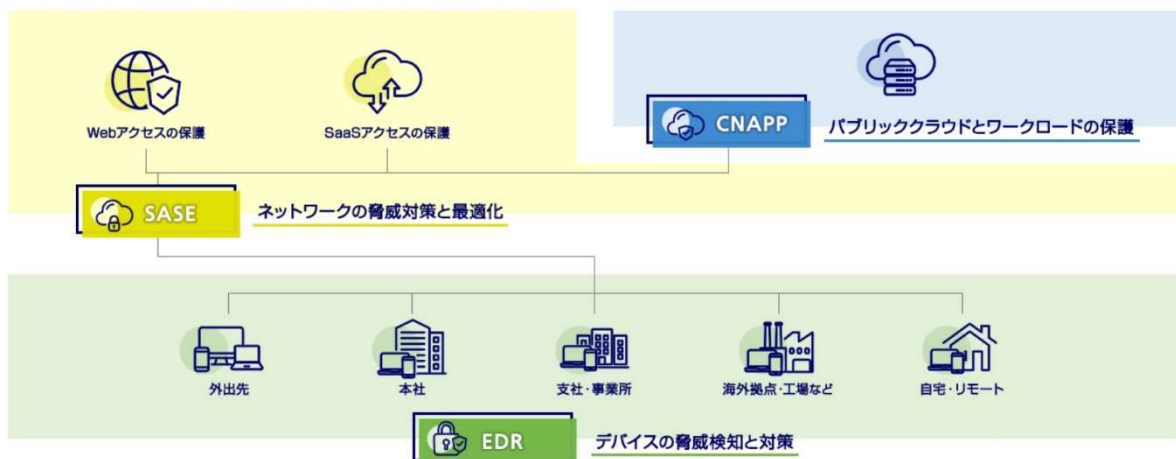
Webアクセスの保護

SaaSアクセスの保護

CNAPP

パブリッククラウドとワークロードの保護

SASE

ネットワークの脅威対策と最適化

外出先

本社

支社・事業所

海外拠点・工場など

自宅・リモート

EDR

デバイスの脅威検知と対策